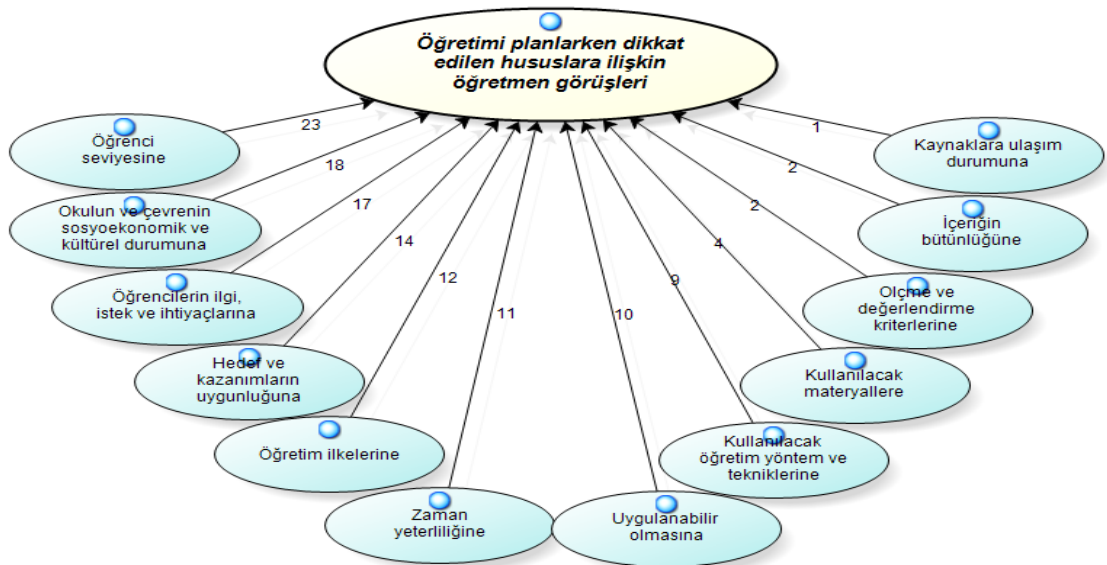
Öğretimi planlarken dikkat edilen hususlara ilişkin öğretmen görüşleri

23
Öğrenci seviyesine

18
Okulun ve çevrenin sosyoekonomik ve kültürel durumuna

17
Öğrencilerin ilgi, istek ve ihtiyaçlarına

14
Hedef ve kazanımların uygunluğuna

12
Öğretim ilkelerine

11
Zaman yeterliliğine

10
Uygulanabilir olmasına

9
Kullanılacak öğretim yöntem ve tekniklerine

4
Kullanılacak materyallere

2
Ölçme ve değerlendirme kriterlerine

2
İçeriğin bütünlüğüne

1
Kaynaklara ulaşım durumuna